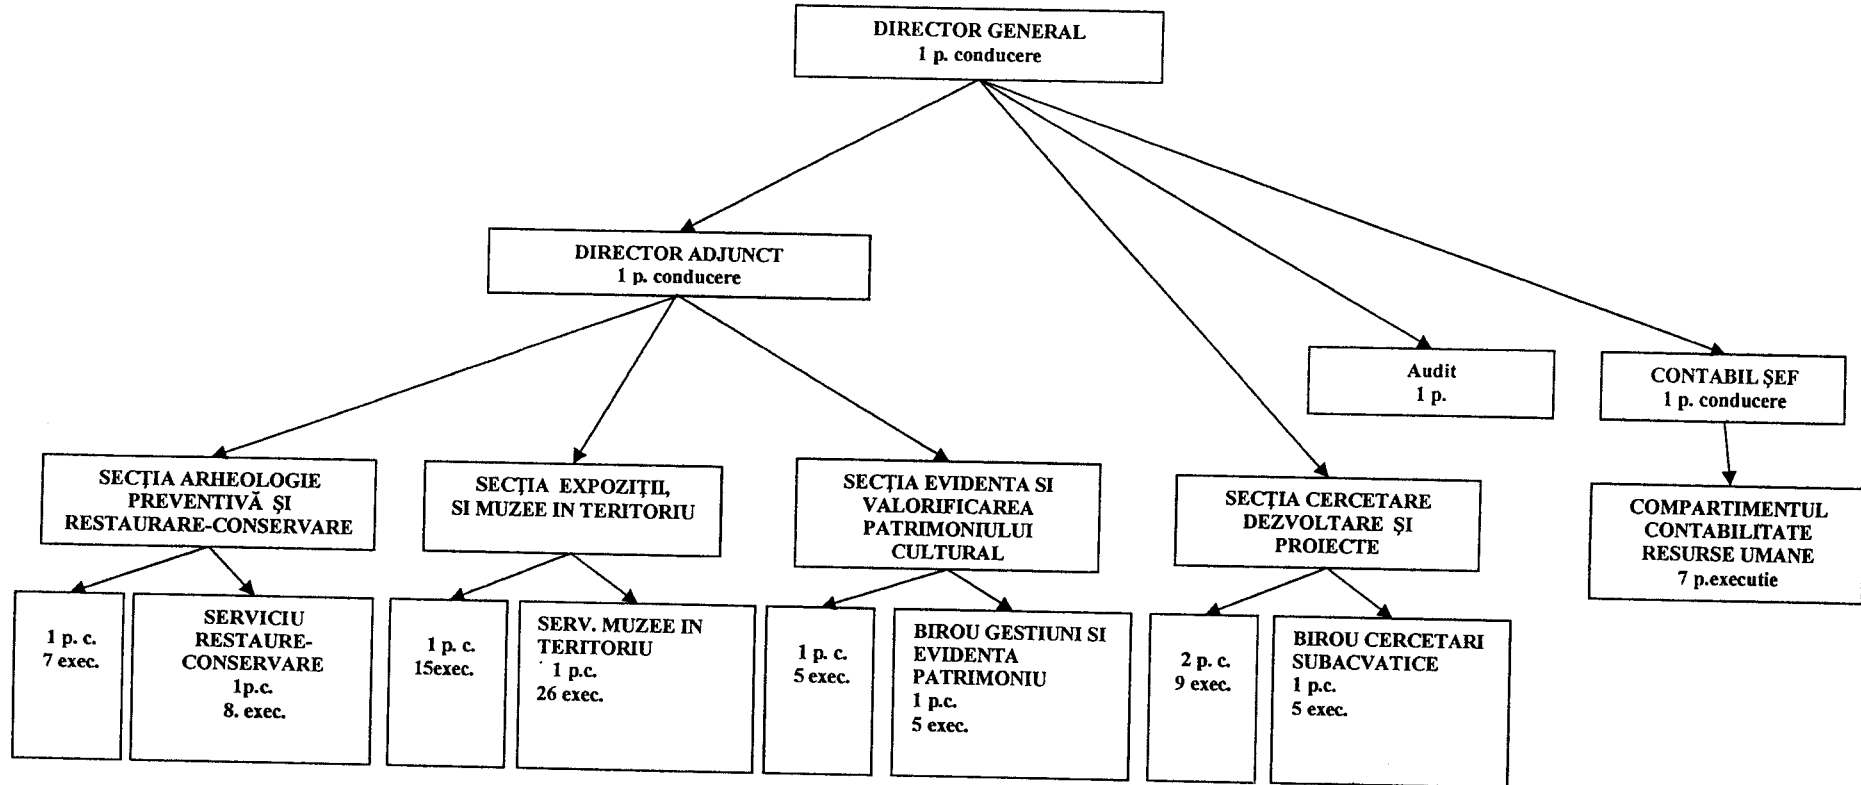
DIRECTOR GENERAL
1 p. conducere

DIRECTOR ADJUNCT
1 p. conducere

Audit
1 p.

CONTABIL ŞEF
1 p. conducere

SECŢIA ARHEOLOGIE PREVENTIVĂ ŞI RESTAURARE-CONSERVARE

SECŢIA EXPOZIŢII, SI MUZEE IN TERITORIU

SECŢIA EVIDENTA SI VALORIFICAREA PATRIMONIULUI CULTURAL

SECŢIA CERCETARE DEZVOLTARE ŞI PROIECTE

COMPARTIMENTUL CONTABILITATE RESURSE UMANE
7 p.executie

1 p. c.
7 exec.

SERVICIU RESTAURE-CONSERVARE
1p.c.
8. exec.

1 p. c.
15exec.

SERV. MUZEE IN TERITORIU
1 p.c.
26 exec.

1 p. c.
5 exec.

BIROU GESTIUNI SI EVIDENTA PATRIMONIU
1 p.c.
5 exec.

2 p. c.
9 exec.

BIROU CERCETARI SUBACVATICE
1 p.c.
5 exec.